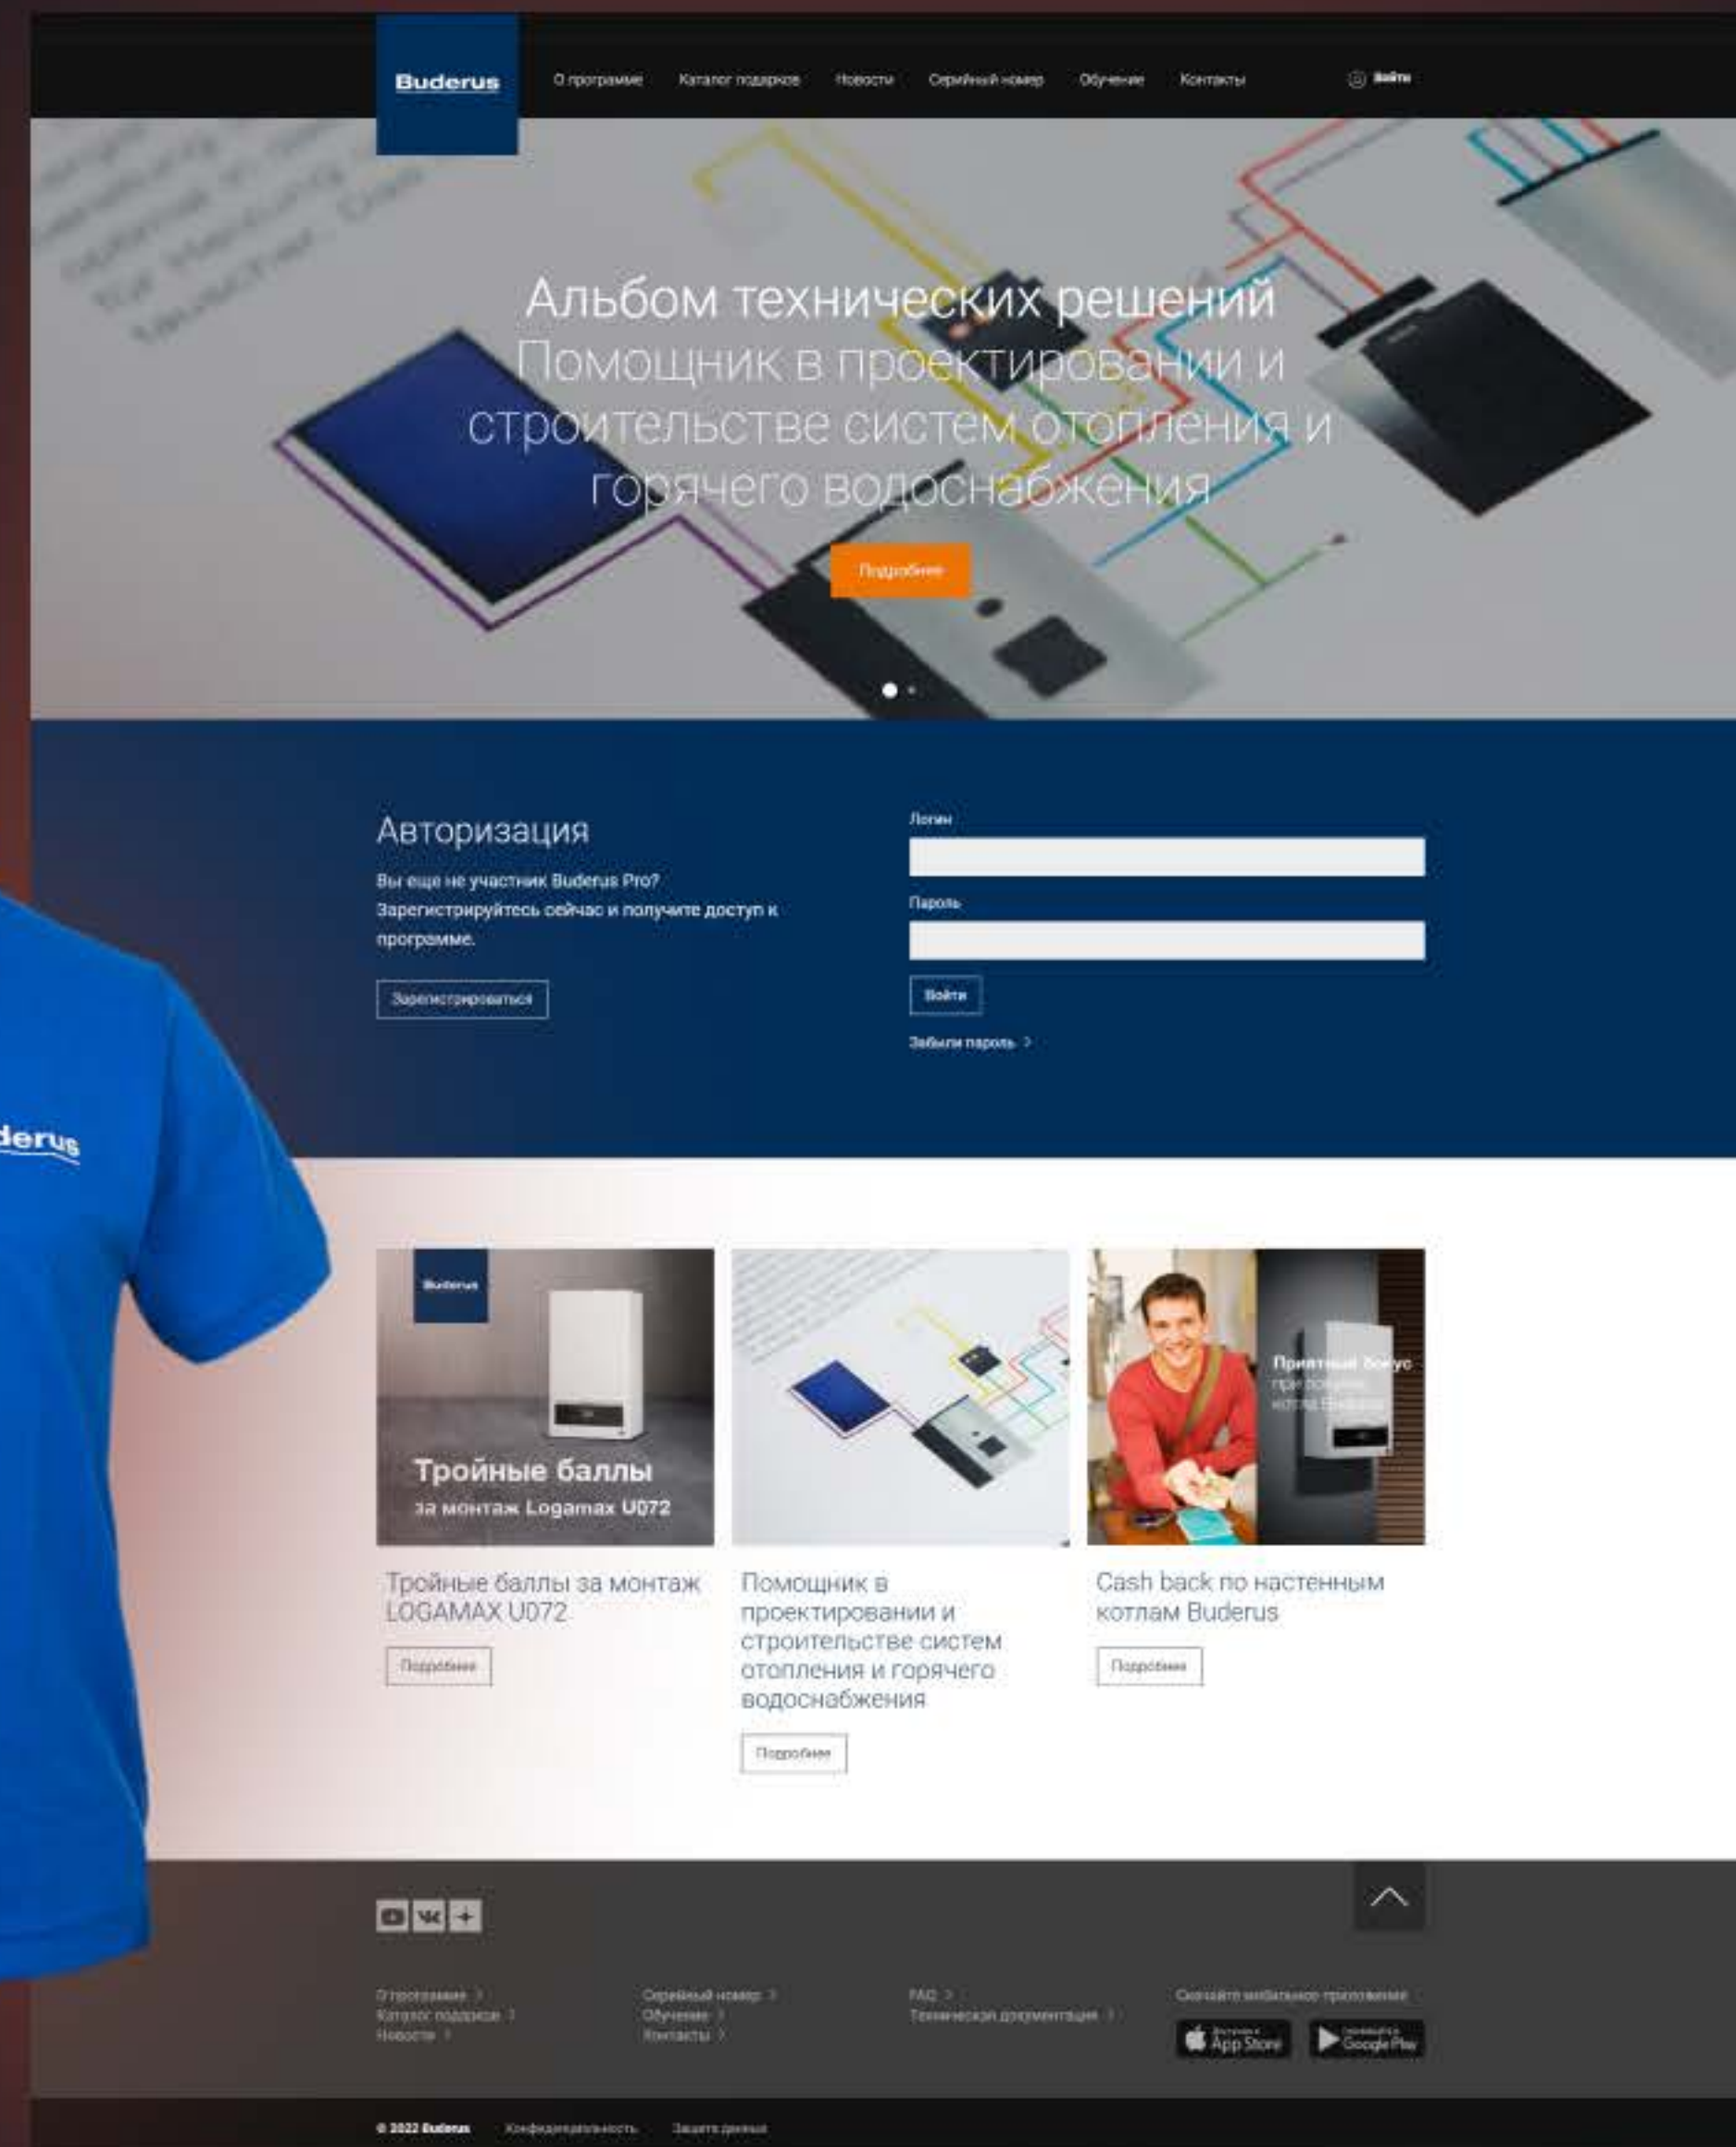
Buderus

О программе Каталог подарков Новости Серийный номер Обучение Контакты

Войти

Альбом технических решений
Помощник в проектировании и строительстве систем отопления и горячего водоснабжения

Подробнее

Авторизация

Вы еще не участник Buderus Pro? Зарегистрируйтесь сейчас и получите доступ к программе.

Зарегистрироваться

Логин

Пароль

Войти

Забыли пароль >

Buderus

Тройные баллы
за монтаж Logamax U072

Приятный бонус
при покупке
котла Buderus

Тройные баллы за монтаж LOGAMAX U072

Подробнее

Помощник в проектировании и строительстве систем отопления и горячего водоснабжения

Подробнее

Cash back по настенным котлам Buderus

Подробнее

О программе >
Каталог подарков >
Новости >

Серийный номер >
Обучение >
Контакты >

FAQ >
Техническая документация >

Скачайте мобильное приложение

App Store

Google Play

© 2022 Buderus Конфиденциальность Защита данных

derus